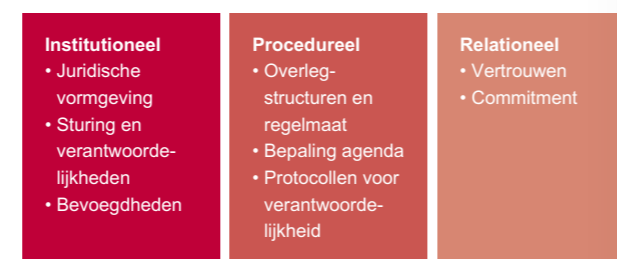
Institutioneel
• Juridische vormgeving
• Sturing en verantwoordelijkheden
• Bevoegdheden

Procedureel
• Overlegstructuren en regelmaat
• Bepaling agenda
• Protocollen voor verantwoordelijkheid

Relationeel
• Vertrouwen
• Commitment